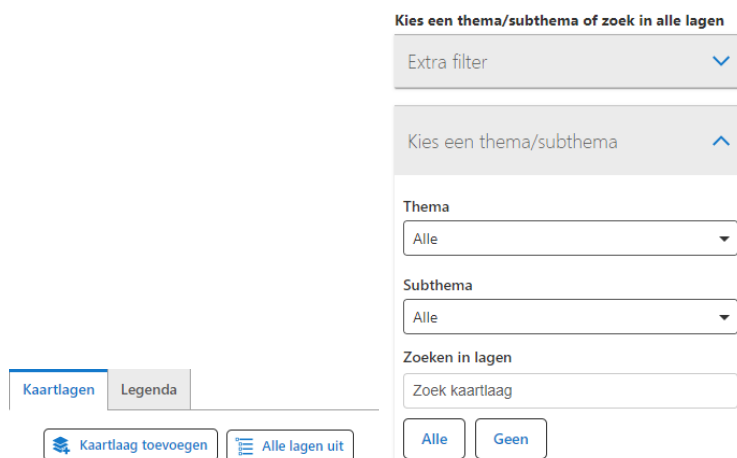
Kies een thema/subthema of zoek in alle lagen

Extra filter

Kies een thema/subthema

Thema

Alle

Subthema

Alle

Zoeken in lagen

Zoek kaartlaag

Alle

Geen

Kaartlagen

Legenda

Kaartlaag toevoegen

Alle lagen uit